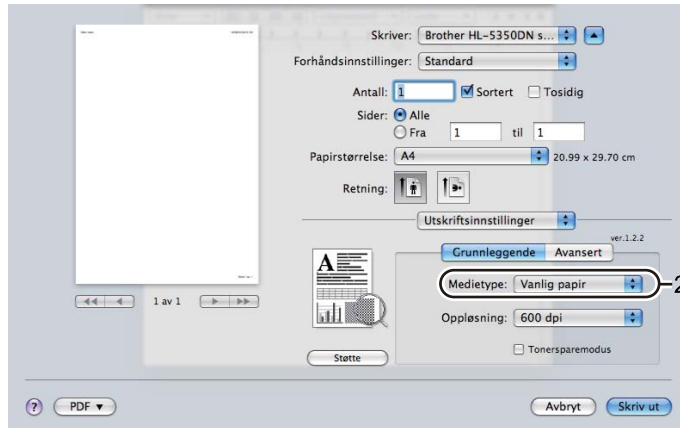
Skriver: Brother HL-5350DN s...
Forhåndsinnstillinger: Standard
Antall: 1 Sortert Tosidig
Sider: Alle
Fra 1 til 1
Papirstørrelse: A4 20.99 x 29.70 cm
Retning:
Utskriftsinnstillinger
ver.1.2.2
Grunnleggende Avansert
Medietype: Vanlig papir
2
Oppløsning: 600 dpi
Tonersparemodus
Støtte
1 av 1
? PDF ▾
Avbryt Skriv ut